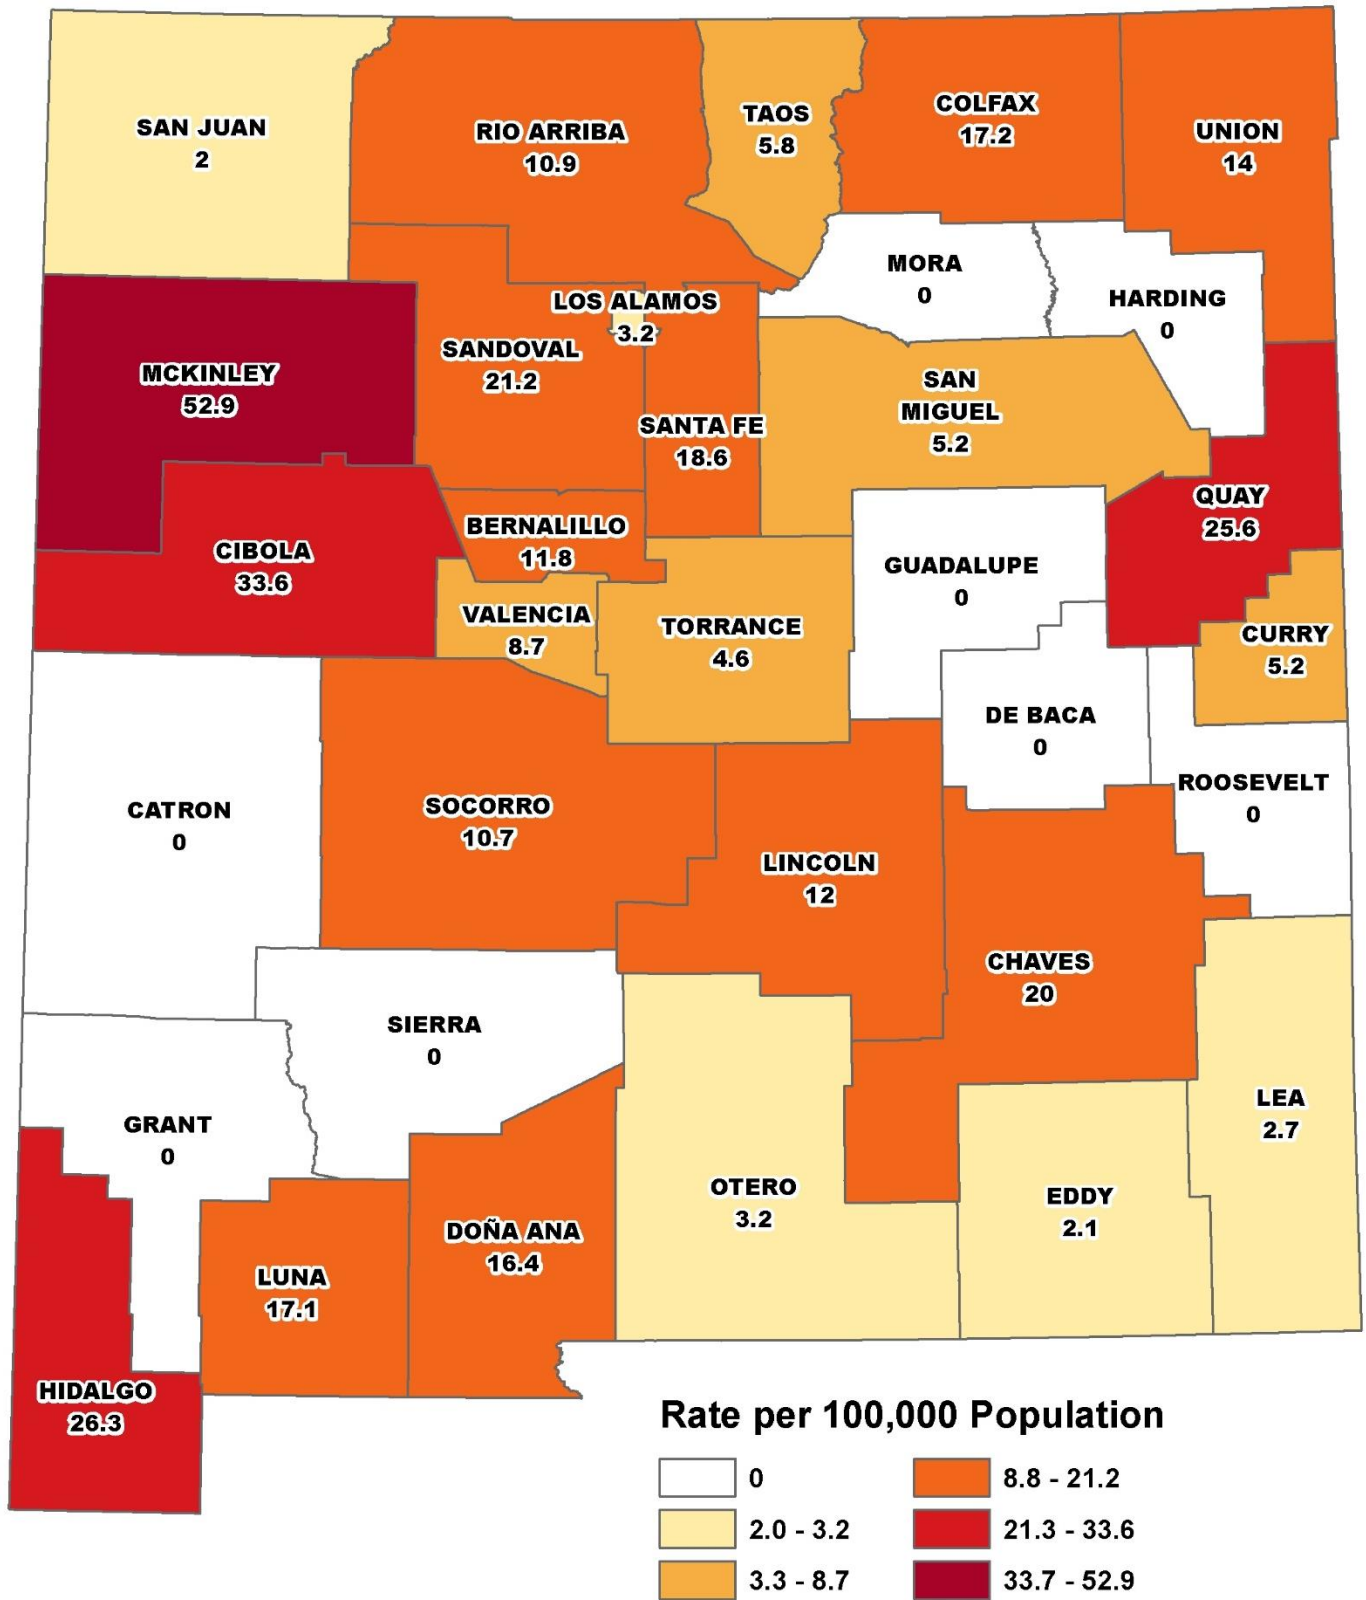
SAN JUAN
2

RIO ARRIBA
10.9

TAOS
5.8

COLFAX
17.2

UNION
14

MORA
0

HARDING
0

LOS ALAMOS
3.2

SANDOVAL
21.2

MCKINLEY
52.9

SANTA FE
18.6

SAN MIGUEL
5.2

QUAY
25.6

BERNALILLO
11.8

CIBOLA
33.6

GUADALUPE
0

VALENCIA
8.7

TORRANCE
4.6

CURRY
5.2

DE BACA
0

ROOSEVELT
0

CATRON
0

SOCORRO
10.7

LINCOLN
12

CHAVES
20

SIERRA
0

GRANT
0

LEA
2.7

OTERO
3.2

EDDY
2.1

DOÑA ANA
16.4

LUNA
17.1

HIDALGO
26.3

Rate per 100,000 Population

0
2.0 - 3.2
3.3 - 8.7
8.8 - 21.2
21.3 - 33.6
33.7 - 52.9